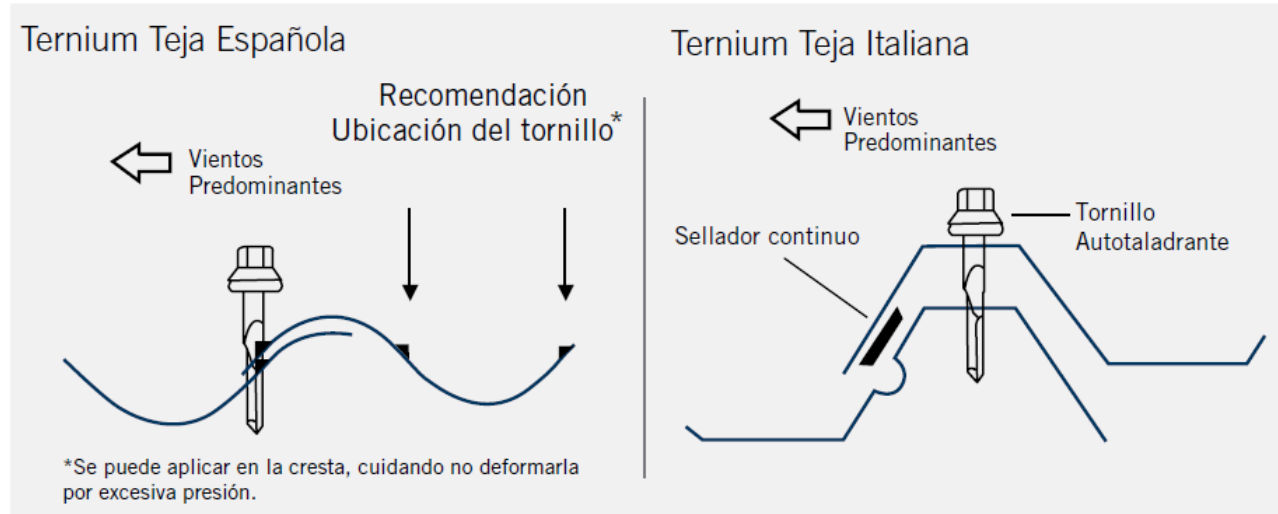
Ternium Teja Española

Recomendación
Ubicación del tornillo*

Vientos
Predominantes

*Se puede aplicar en la cresta, cuidando no deformarla por excesiva presión.

Ternium Teja Italiana

Vientos
Predominantes

Tornillo
Autotaladrante

Sellador continuo